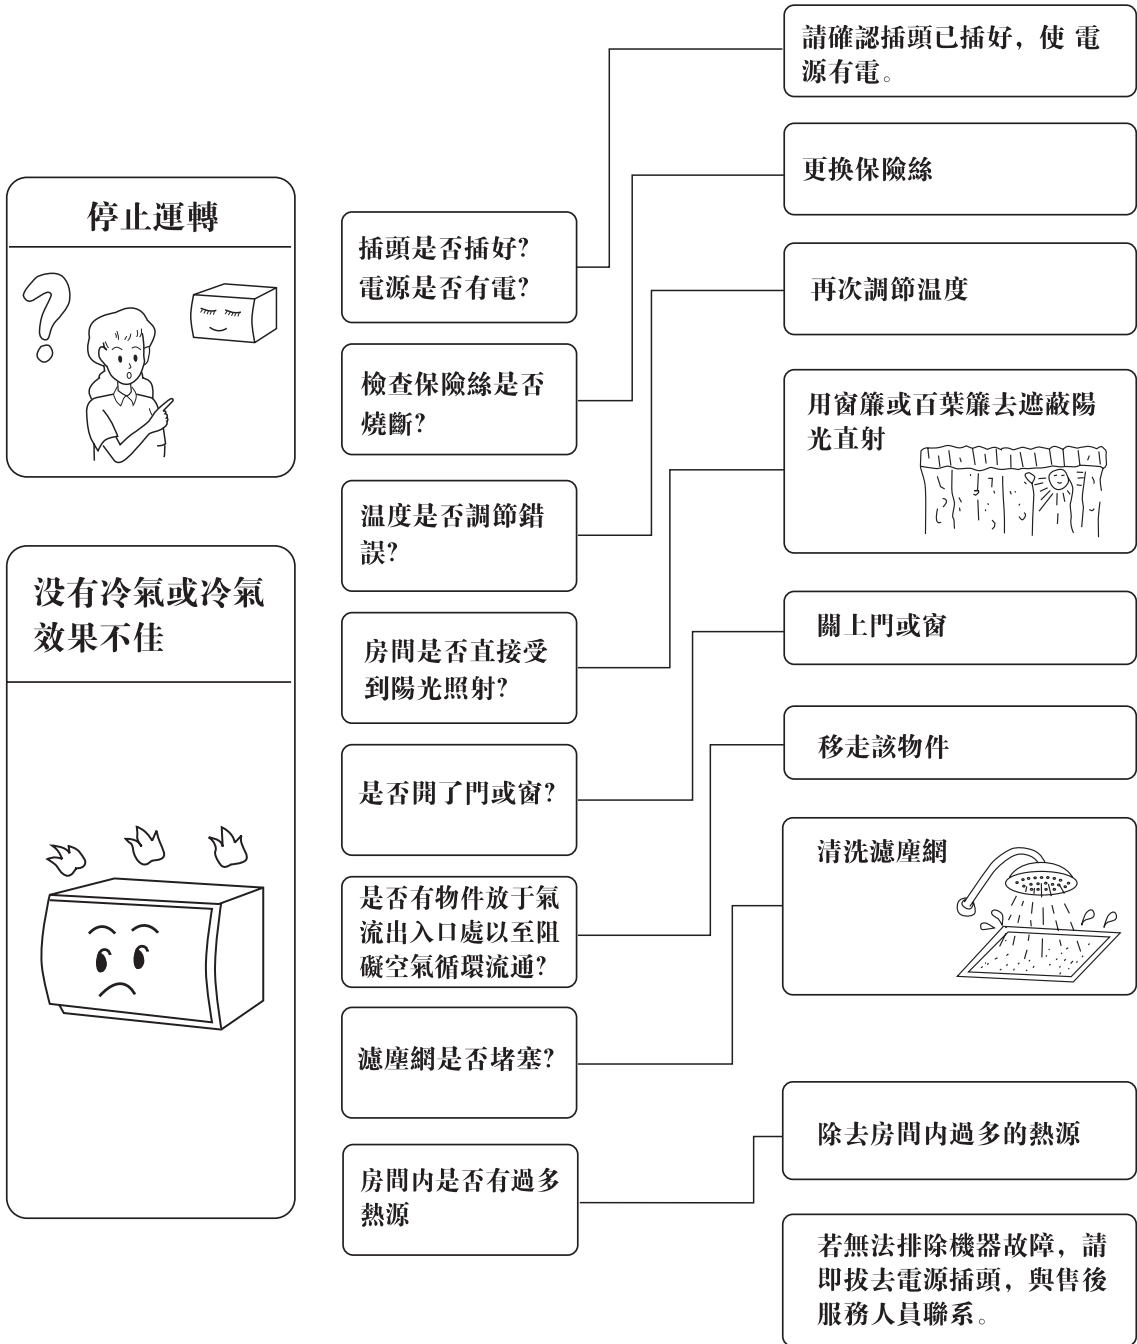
停止運轉

沒有冷氣或冷氣效果不佳

插頭是否插好?電源是否有電?

請確認插頭已插好，使 電源有電。

檢查保險絲是否燒斷?

更換保險絲

溫度是否調節錯誤?

再次調節溫度

房間是否直接受到陽光照射?

用窗簾或百葉簾去遮蔽陽光直射

是否開了門或窗?

關上門或窗

是否有物件放于氣流出入口處以至阻礙空氣循環流通?

移走該物件

濾塵網是否堵塞?

清洗濾塵網

房間内是否有過多熱源

除去房間内過多的熱源

若無法排除機器故障，請即拔去電源插頭，與售後服務人員聯系。